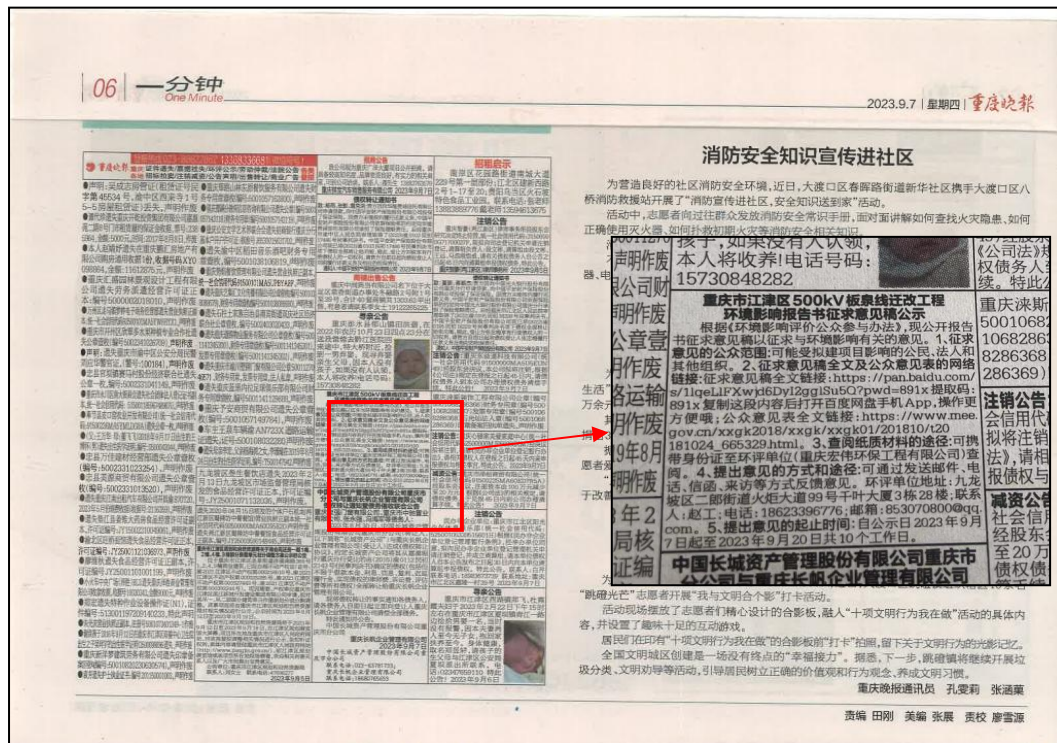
06 一分钟 One Minute

2023.9.7 | 星期四 | 重庆晚报

消防安全知识宣传进社区

为营造良好的社区消防安全环境，近日，大渡口区春晖路街道新华社区携手大渡口区八桥消防救援站开展了"消防宣传进社区，安全知识送到家"活动。

活动中，志愿者向过往群众发放消防安全常识手册，面对面讲解如何查找火灾隐患、如何正确使用灭火器、如何扑救初期火灾等消防安全相关知识。

孩子，如果没有人认领，本人将收养！电话号码：15730848282

声明作废 公司财 公章壹 明作废 路运输 明作废 9年8月 明作废 年2 局核 证编

重庆市江津区500kV板桌线迁改工程环境影响报告书征求意见稿公示

根据《环境影响评价公众参与办法》，现公开报告书征求意见稿以征求与环境影响有关的意见。1、征求意见的公众范围：可能受拟建项目影响的公民、法人和其他组织。2、征求意见稿全文及公众意见表的网络链接：征求意见稿全文链接：https://pan.baidu.com/s/1lqeLIFXwjd6Dyl2gg1Su5Q?pwd=891x 提取码：891x 复制这段内容后打开百度网盘手机App，操作更方便哦；公众意见表全文链接：https://www.mee.gov.cn/xxgk2018/xxgk/xxgk01/201810/t20181024_665329.html。3、查阅纸质材料的途径：可携带身份证至环评单位（重庆宏伟环保工程有限公司）查阅。4、提出意见的方式和途径：可通过发送邮件、电话、信函、来访等方式反馈意见。环评单位地址：九龙坡区二郎街道火炬大道99号千叶大厦2栋28楼；联系人：赵工；电话：18623396776；邮箱：853070800@qq.com。5、提出意见的起止时间：自公示日2023年9月7日起至2023年9月20日共10个工作日。

中国长城资产管理股份有限公司重庆市分公司与重庆长帆企业管理有限公司

《公司法》 权债务人 续。特此 重庆涞斯 50010682 10682863 8286368 286369） 注销公告 企信用代 拟将注销 法），请相 报债权人 减资公告 社会信用 经股东会 至20万 债权债务

"跳蹦光芒"志愿者开展"我与文明合个影"打卡活动。

活动现场摆放了志愿者们精心设计的合影板，融入"十项文明行为我在做"活动的具体内容，并设置了趣味十足的互动游戏。

居民们在印有"十项文明行为我在做"的合影板前"打卡"拍照，留下关于文明行为的光影记忆。

全国文明城区创建是一场没有终点的"幸福接力"。据悉，下一步，跳磴镇将继续开展垃圾分类、文明劝导等活动，引导居民树立正确的价值观和行为观，养成文明习惯。

重庆晚报通讯员 孔雯莉 张涵藁

责编 田刚 美编 张展 责校 廖雪源

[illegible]